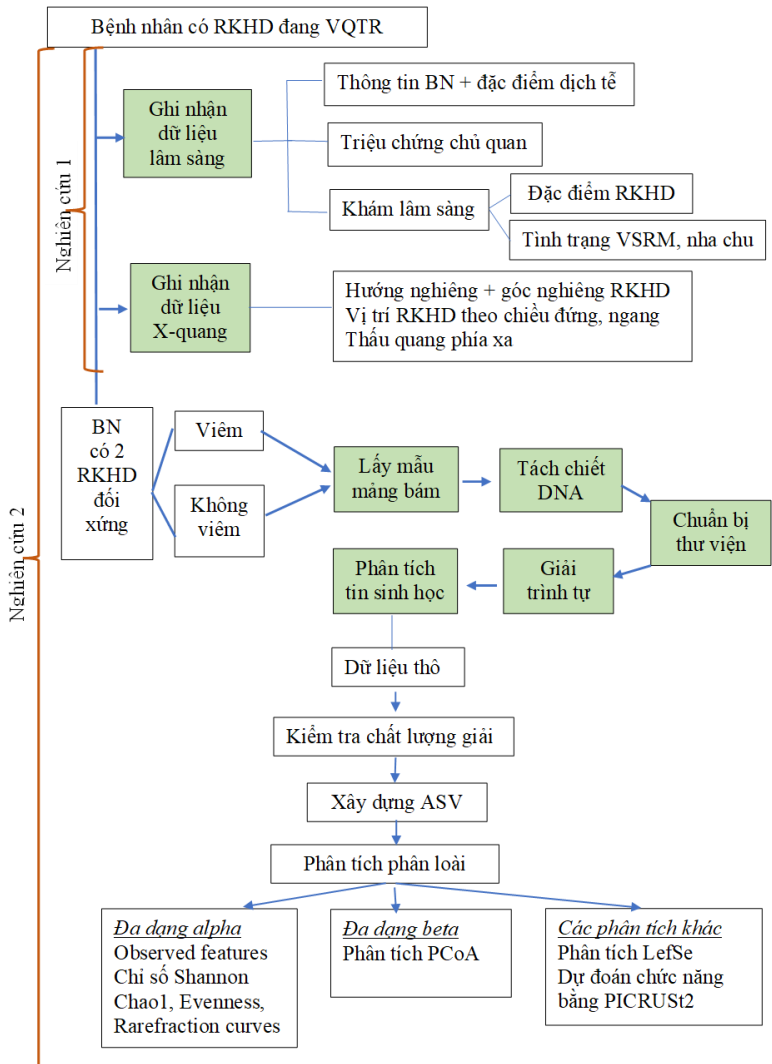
Bệnh nhân có RKHD đang VQTR

Nghiên cứu 1

Nghiên cứu 2

Ghi nhận dữ liệu lâm sàng

Thông tin BN + đặc điểm dịch tễ

Triệu chứng chủ quan

Khám lâm sàng

Đặc điểm RKHD

Tình trạng VSRM, nha chu

Ghi nhận dữ liệu X-quang

Hướng nghiêng + góc nghiêng RKHD
Vị trí RKHD theo chiều đứng, ngang
Thấu quang phía xa

BN có 2 RKHD đối xứng

Viêm

Không viêm

Lấy mẫu mảng bám

Tách chiết DNA

Chuẩn bị thư viện

Giải trình tự

Phân tích tin sinh học

Dữ liệu thô

Kiểm tra chất lượng giải

Xây dựng ASV

Phân tích phân loài

Đa dạng alpha
Observed features
Chỉ số Shannon
Chao1, Evenness,
Rarefraction curves

Đa dạng beta
Phân tích PCoA

Các phân tích khác
Phân tích LefSe
Dự đoán chức năng bằng PICRUSt2